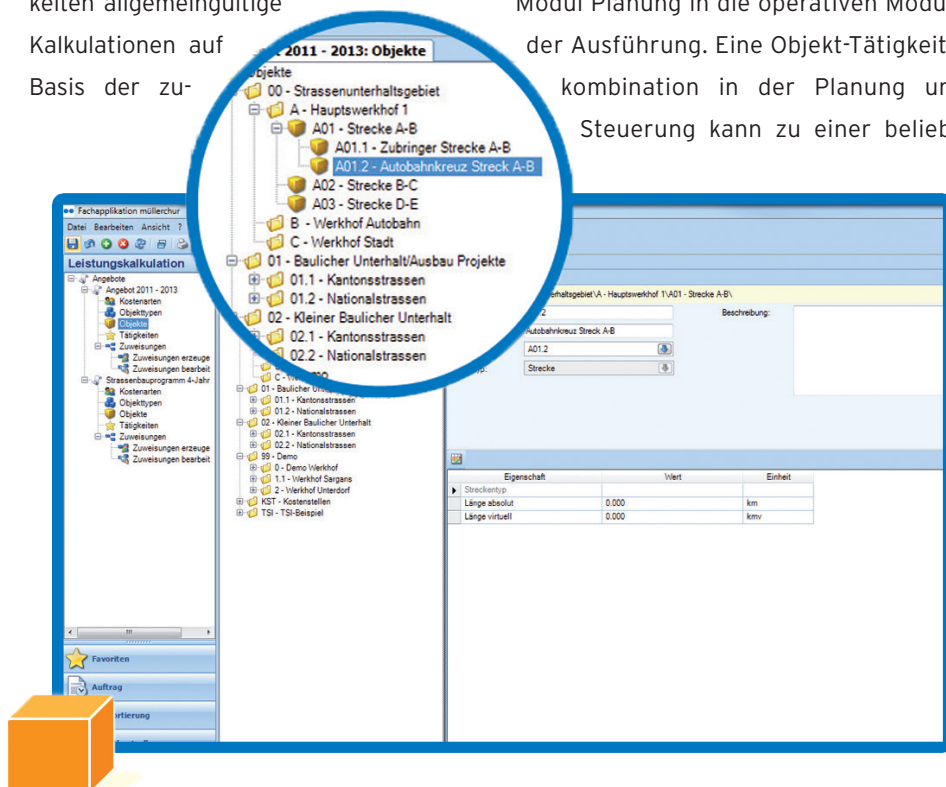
keiten allgemeingültige Kalkulationen auf Basis der zu-

Modul Planung in die operativen Modu der Ausführung. Eine Objekt-Tätigkeit kombination in der Planung ur Steuerung kann zu einer belieb

2011 - 2013: Objekte

Objekte
00 - Strassenunterhaltsgebiet
A - Hauptswerkhof 1
A01 - Strecke A-B
A01.1 - Zubringer Strecke A-B
A01.2 - Autobahnkreuz Streck A-B
A02 - Strecke B-C
A03 - Strecke D-E
B - Werkhof Autobahn
C - Werkhof Stadt
01 - Baulicher Unterhalt/Ausbau Projekte
01.1 - Kantonsstrassen
01.2 - Nationalstrassen
02 - Kleiner Baulicher Unterhalt
02.1 - Kantonsstrassen
02.2 - Nationalstrassen

Fachapplikation müllerchur
Datei Bearbeiten Ansicht ?
Leistungskalkulation
Angebote
Angebot 2011 - 2013
Kostenarten
Objekttypen
Objekte
Tätigkeiten
Zuweisungen
Zuweisungen erzeuge
Zuweisungen bearbeit
Strassenbauprogramm 4-Jahr
Kostenarten
Objekttypen
Objekte
Tätigkeiten
Zuweisungen
Zuweisungen erzeuge
Zuweisungen bearbeit

01 - Baulicher Unt
01.1 - Kantonsstrassen
01.2 - Nationalstrassen
02 - Kleiner Baulicher Unterhalt
02.1 - Kantonsstrassen
02.2 - Nationalstrassen
99 - Demo
0 - Demo Werkhof
1.1 - Werkhof Sargans
2 - Werkhof Unterdorf
KST - Kostenstellen
TSI - TSI-Beispiel

rhaltsgebiet\A - Hauptswerkhof 1\A01 - Strecke A-B\
2
Beschreibung:
Autobahnkreuz Streck A-B
A01.2
Strecke

| | Eigenschaft | Wert | Einheit |
|---|---|---|---|
| ▸ | Streckentyp | | |
| | Länge absolut | 0.000 | km |
| | Länge virtuell | 0.000 | kmv |

Favoriten
Auftrag
rtierung